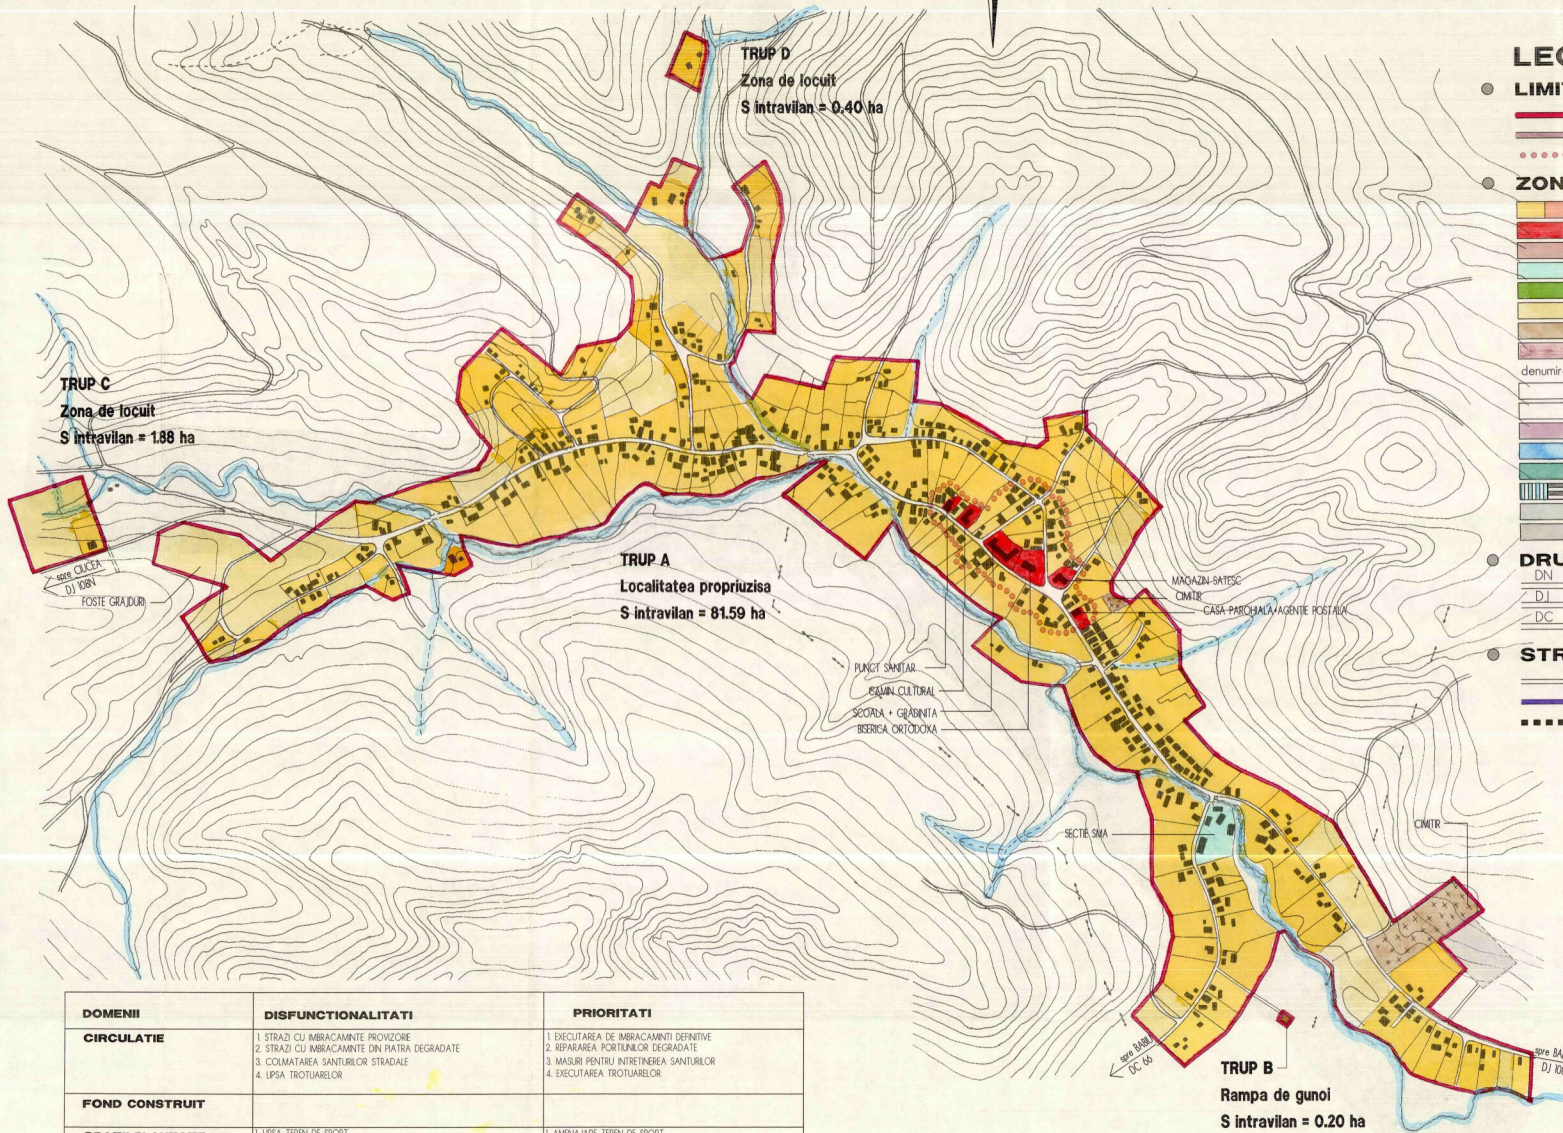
TRUP D
Zona de locuit
S intravilan = 0.40 ha

TRUP C
Zona de locuit
S intravilan = 1.88 ha

spre CIUCEA
DJ 108N
FOSTE GRAJDURI

TRUP A
Localitatea propriuzisa
S intravilan = 81.59 ha

MAGAZIN SATESC
CIMITIR
CASA PAROHIALA+AGENTIE POSTALA

PUNCT SANITAR
CAMIN CULTURAL
SCOALA + GRADINITA
BISERICA ORTODOXA

SECTIE SMA

CIMITIR

spre BARBU
DC 66

TRUP B
Rampa de gunoi
S intravilan = 0.20 ha

spre BA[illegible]
DJ 10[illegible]

LEG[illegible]
LIMIT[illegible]
ZON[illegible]
denumir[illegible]
DRU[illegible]
DN
DJ
DC
STR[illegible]

| DOMENII | DISFUNCTIONALITATI | PRIORITATI |
|---|---|---|
| CIRCULATIE | 1. STRAZI CU IMBRACAMINTE PROVIZORIE 2. STRAZI CU IMBRACAMINTE DIN PIATRA DEGRADATE 3. COLMATAREA SANTURILOR STRADALE 4. LIPSA TROTUARELOR | 1. EXECUTAREA DE IMBRACAMINTI DEFINITIVE 2. REPARAREA PORTIUNILOR DEGRADATE 3. MASURI PENTRU INTRETINEREA SANTURILOR 4. EXECUTAREA TROTUARELOR |
| FOND CONSTRUIT | | |
| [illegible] | 1. LIPSA TEREN DE SPORT | 1. AMENAJARE TEREN DE SPORT |